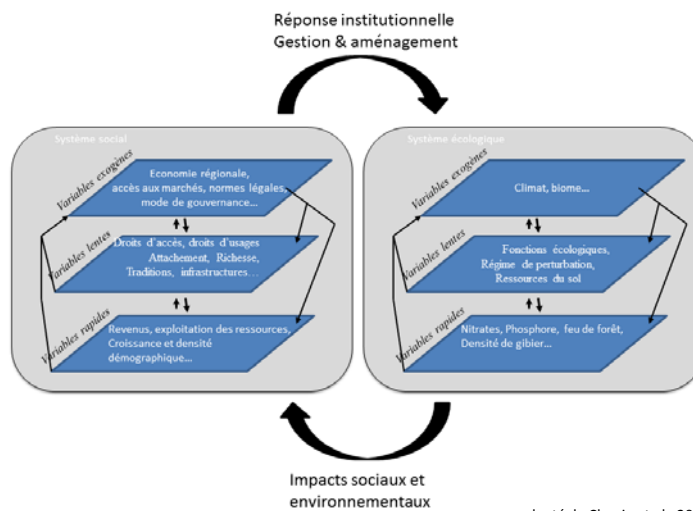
Réponse institutionnelle
Gestion & aménagement

Système social

Variables exogènes
Economie régionale, accès aux marchés, normes légales, mode de gouvernance…

Variables lentes
Droits d'accès, droits d'usages
Attachement, Richesse, Traditions, infrastructures…

Variables rapides
Revenus, exploitation des ressources, Croissance et densité démographique…

Système écologique

Variables exogènes
Climat, biome…

Variables lentes
Fonctions écologiques, Régime de perturbation, Ressources du sol

Variables rapides
Nitrates, Phosphore, feu de forêt, Densité de gibier…

Impacts sociaux et environnementaux

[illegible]